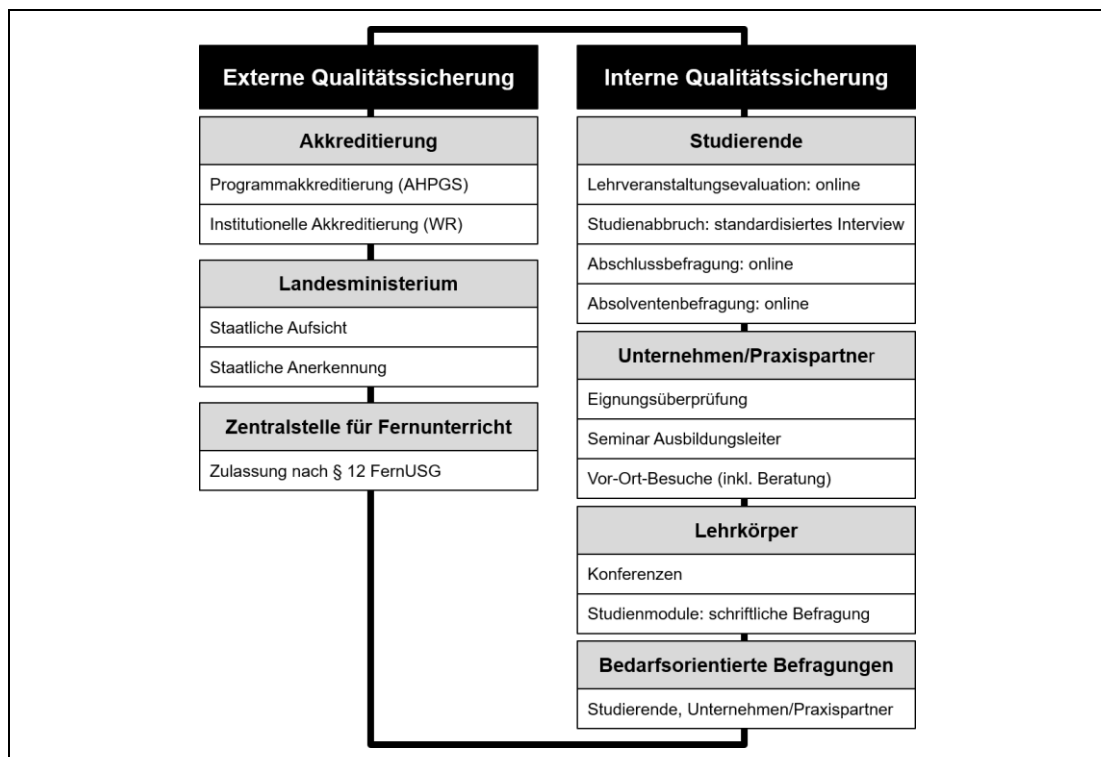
Externe Qualitätssicherung

Akkreditierung

Programmakkreditierung (AHPGS)

Institutionelle Akkreditierung (WR)

Landesministerium

Staatliche Aufsicht

Staatliche Anerkennung

Zentralstelle für Fernunterricht

Zulassung nach § 12 FernUSG

Interne Qualitätssicherung

Studierende

Lehrveranstaltungsevaluation: online

Studienabbruch: standardisiertes Interview

Abschlussbefragung: online

Absolventenbefragung: online

Unternehmen/Praxispartner

Eignungsüberprüfung

Seminar Ausbildungsleiter

Vor-Ort-Besuche (inkl. Beratung)

Lehrkörper

Konferenzen

Studienmodule: schriftliche Befragung

Bedarfsorientierte Befragungen

Studierende, Unternehmen/Praxispartner